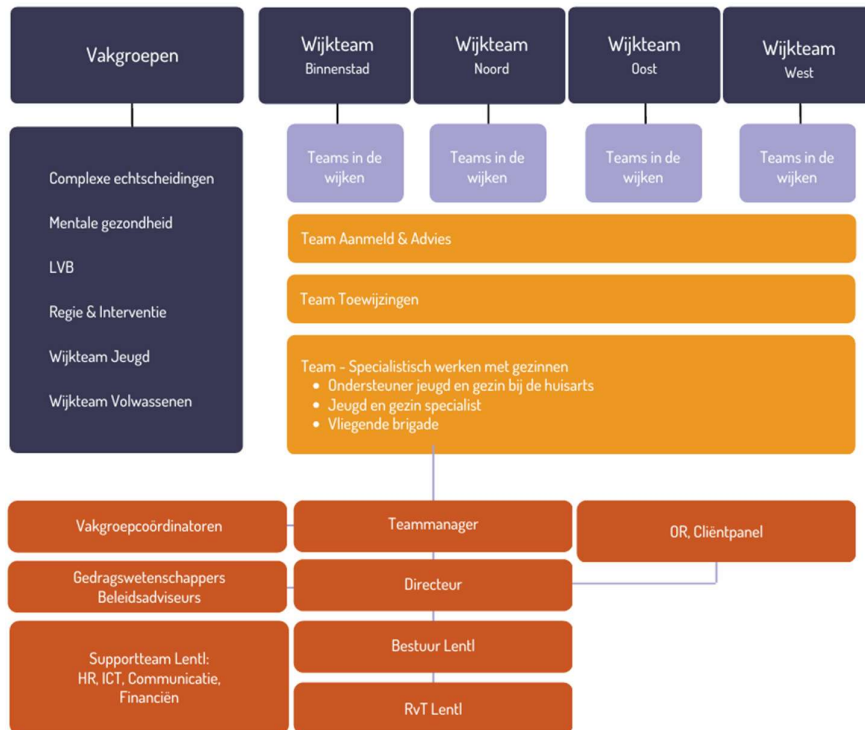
Vakgroepen

Wijkteam Binnenstad

Wijkteam Noord

Wijkteam Oost

Wijkteam West

Complexe echtscheidingen

Mentale gezondheid

LVB

Regie & Interventie

Wijkteam Jeugd

Wijkteam Volwassenen

Teams in de wijken

Teams in de wijken

Teams in de wijken

Teams in de wijken

Team Aanmeld & Advies

Team Toewijzingen

Team - Specialistisch werken met gezinnen
• Ondersteuner jeugd en gezin bij de huisarts
• Jeugd en gezin specialist
• Vliegende brigade

Vakgroepcoördinatoren

Teammanager

OR, Cliëntpanel

Gedragswetenschappers Beleidsadviseurs

Directeur

Supportteam Lentl: HR, ICT, Communicatie, Financiën

Bestuur Lentl

RvT Lentl